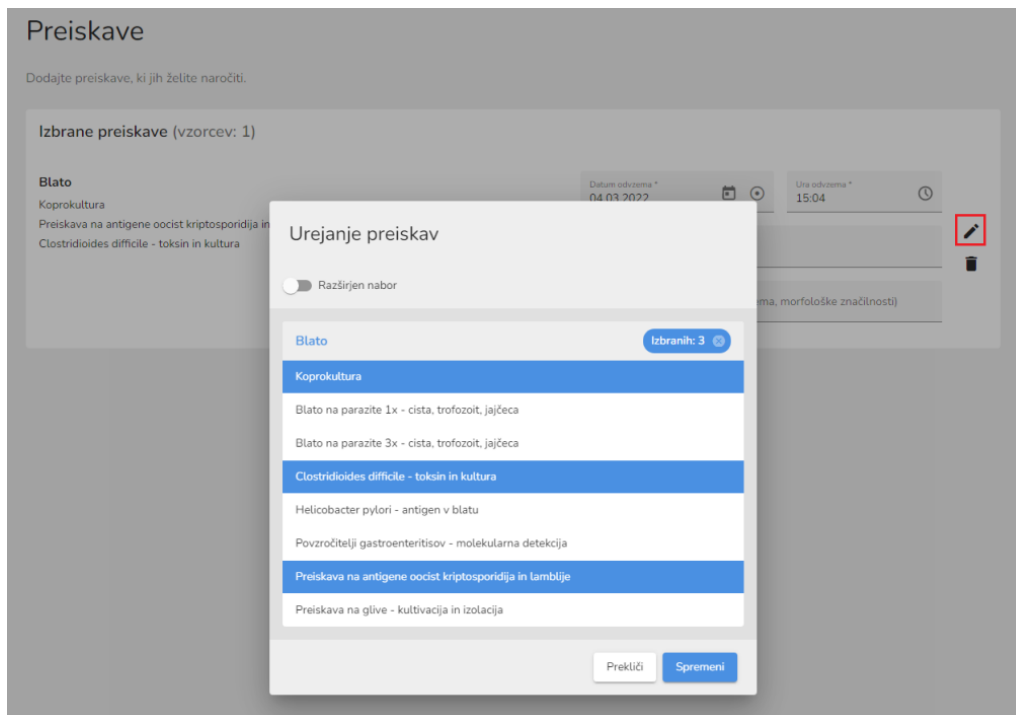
Preiskave

Dodajte preiskave, ki jih želite naročiti.

Izbrane preiskave (vzorcev: 1)

Blato
Koprokultura
Preiskava na antigene oocist kriptosporidija in
Clostridioides difficile - toksin in kultura

Datum odvzema *
04.03.2022

Ura odvzema *
15:04

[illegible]ema, morfološke značilnosti)

Urejanje preiskav

Razširjen nabor

Blato
Izbranih: 3

Koprokultura
Blato na parazite 1x - cista, trofozoit, jajčeca
Blato na parazite 3x - cista, trofozoit, jajčeca
Clostridioides difficile - toksin in kultura
Helicobacter pylori - antigen v blatu
Povzročitelji gastroenteritisov - molekularna detekcija
Preiskava na antigene oocist kriptosporidija in lamblije
Preiskava na glive - kultivacija in izolacija

Prekliči
Spremeni